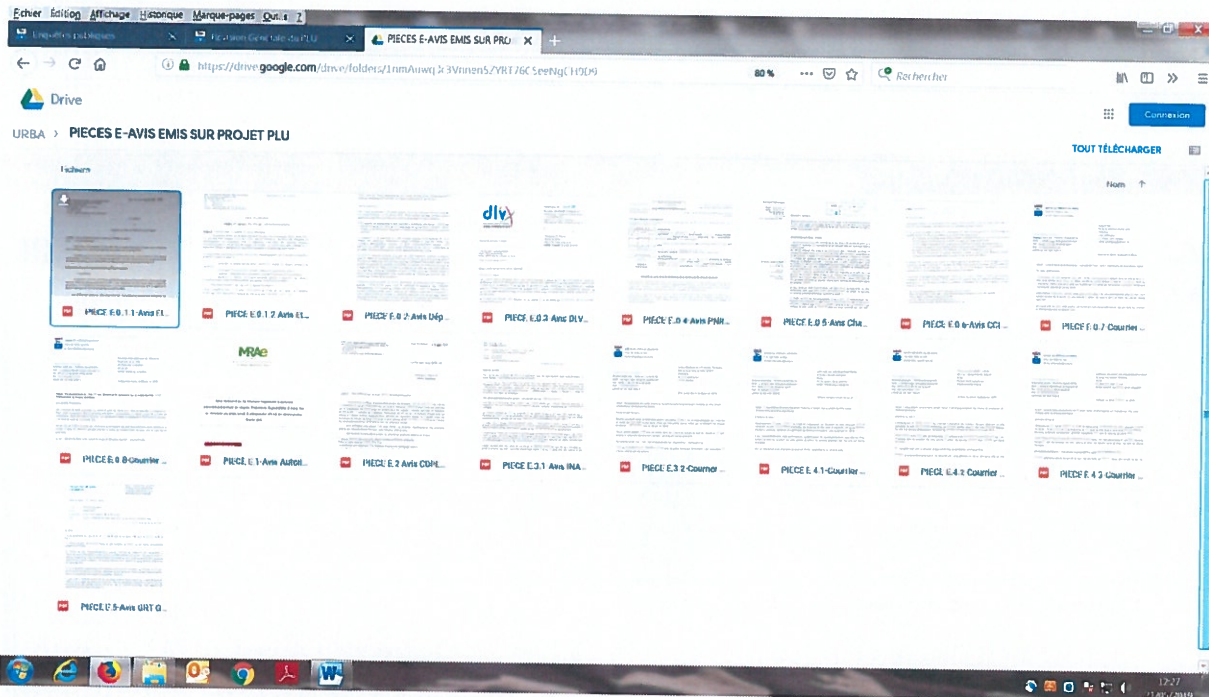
Fichier Édition Affichage Historique Marque-pages Outils ?

Enquêtes publiques
Révision Générale du PLU
PIECES E-AVIS EMIS SUR PRO

https://drive.google.com/drive/folders/1nmAuwq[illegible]

80 %

Rechercher

Drive

Connexion

URBA > PIECES E-AVIS EMIS SUR PROJET PLU

TOUT TÉLÉCHARGER

Fichiers

Nom

PIECE E.0.1.1-Avis Et...
PIECE E.0.1.2 Avis Et...
PIECE E.0.2-Avis Dép...
PIECE E.0.3 Avis DLV...
PIECE E.0.4 Avis PNR...
PIECE E.0.5-Avis Cha...
PIECE E.0.6-Avis CCI...
PIECE E.0.7 Courrier...
PIECE E.0.8-Courrier...
PIECE E.1-Avis Autori...
PIECE E.2 Avis CDPE...
PIECE E.3.1 Avis INA...
PIECE E.3.2-Courrier...
PIECE E.4.1-Courrier...
PIECE E.4.2 Courrier...
PIECE E.4.3 Courrier...
PIECE E.5-Avis GRT G...

dlv

MRAe

12:27